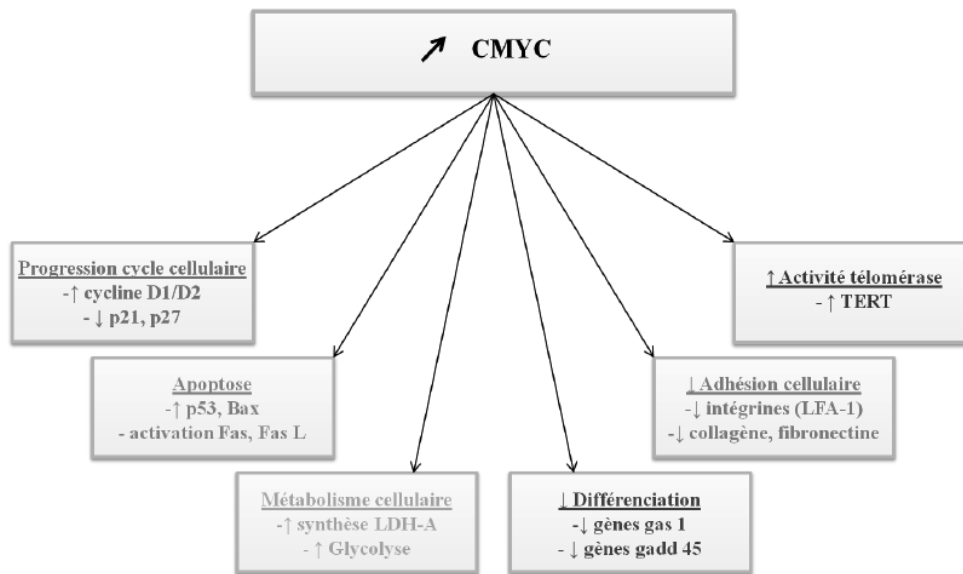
↗ CMYC

Progression cycle cellulaire
-↑ cycline D1/D2
- ↓ p21, p27

Apoptose
-↑ p53, Bax
- activation Fas, Fas L

Métabolisme cellulaire
-↑ synthèse LDH-A
- ↑ Glycolyse

↓ Différenciation
-↓ gènes gas 1
- ↓ gènes gadd 45

↓ Adhésion cellulaire
-↓ intégrines (LFA-1)
-↓ collagène, fibronectine

↑ Activité télomérase
- ↑ TERT